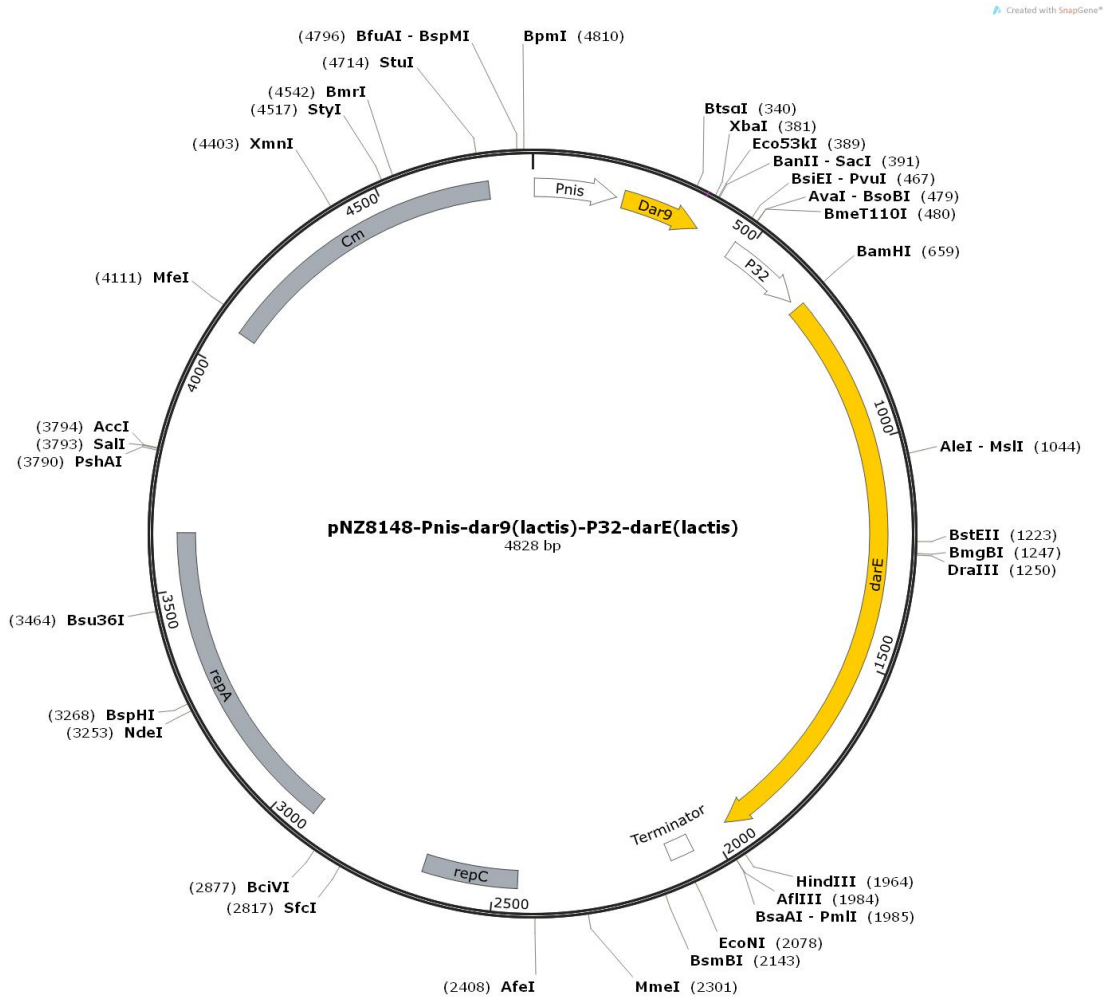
Created with SnapGene®

(4796) BfuAI - BspMI
BpmI (4810)
(4714) StuI
(4542) BmrI
(4517) StyI
(4403) XmnI
BtsαI (340)
XbaI (381)
Eco53kI (389)
BanII - SacI (391)
BsiEI - PvuI (467)
AvaI - BsoBI (479)
BmeT110I (480)
BamHI (659)
(4111) MfeI
AleI - MslI (1044)
(3794) AccI
(3793) SalI
(3790) PshAI
BstEII (1223)
BmgBI (1247)
DraIII (1250)
(3464) Bsu36I
(3268) BspHI
(3253) NdeI
(2877) BciVI
(2817) SfcI
HindIII (1964)
AflIII (1984)
BsaAI - PmlI (1985)
EcoNI (2078)
BsmBI (2143)
(2408) AfeI
MmeI (2301)

Pnis
Dar9
P32
Cm
darE
repA
repC
Terminator

4500
500
1000
1500
2000
2500
3000
3500
4000

pNZ8148-Pnis-dar9(lactis)-P32-darE(lactis)
4828 bp